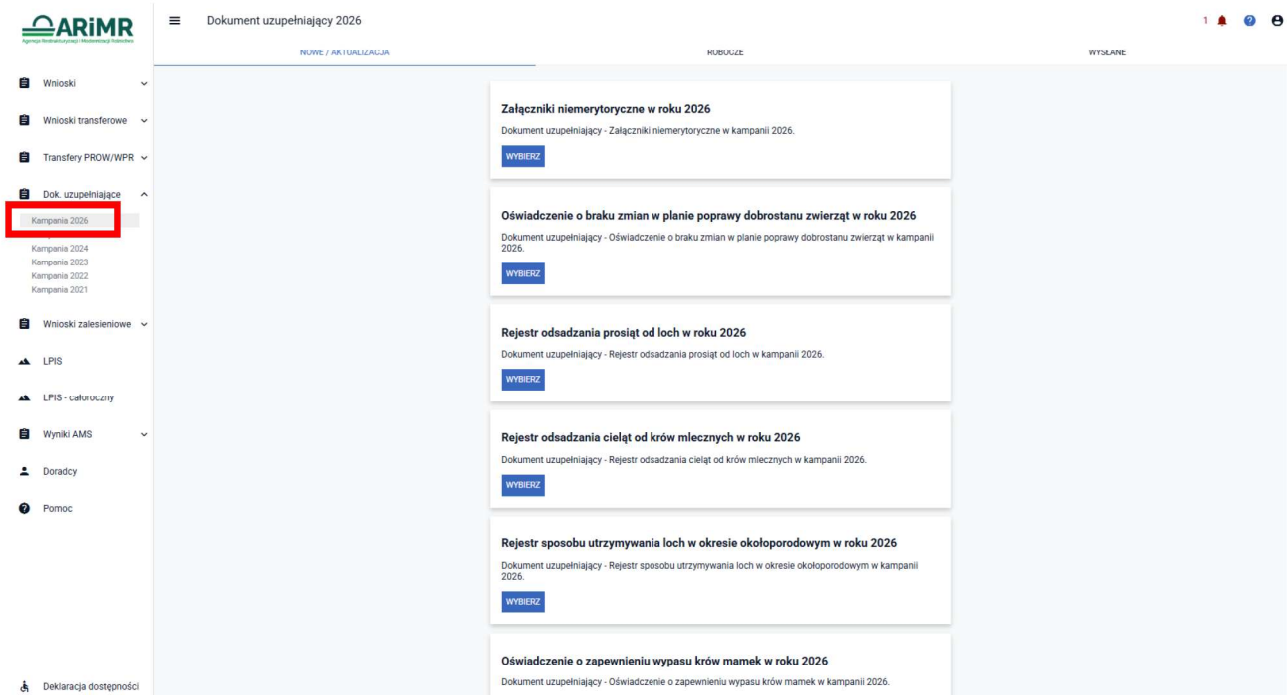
ARiMR
Agencja Restrukturyzacji i Modernizacji Rolnictwa

Dokument uzupełniający 2026

1

NOWE / AKTUALIZACJA
ROBOCZE
WYSŁANE

Wnioski
Wnioski transferowe
Transfery PROW/WPR
Dok. uzupełniające
Kampania 2026
Kampania 2024
Kampania 2023
Kampania 2022
Kampania 2021
Wnioski zalesieniowe
LPIS
LPIS - całoroczny
Wyniki AMS
Doradcy
Pomoc
Deklaracja dostępności

Załączniki niemerytoryczne w roku 2026
Dokument uzupełniający - Załączniki niemerytoryczne w kampanii 2026.
WYBIERZ

Oświadczenie o braku zmian w planie poprawy dobrostanu zwierząt w roku 2026
Dokument uzupełniający - Oświadczenie o braku zmian w planie poprawy dobrostanu zwierząt w kampanii 2026.
WYBIERZ

Rejestr odsadzania prosiąt od loch w roku 2026
Dokument uzupełniający - Rejestr odsadzania prosiąt od loch w kampanii 2026.
WYBIERZ

Rejestr odsadzania cieląt od krów mlecznych w roku 2026
Dokument uzupełniający - Rejestr odsadzania cieląt od krów mlecznych w kampanii 2026.
WYBIERZ

Rejestr sposobu utrzymywania loch w okresie okołoporodowym w roku 2026
Dokument uzupełniający - Rejestr sposobu utrzymywania loch w okresie okołoporodowym w kampanii 2026.
WYBIERZ

Oświadczenie o zapewnieniu wypasu krów mamek w roku 2026
Dokument uzupełniający - Oświadczenie o zapewnieniu wypasu krów mamek w kampanii 2026.